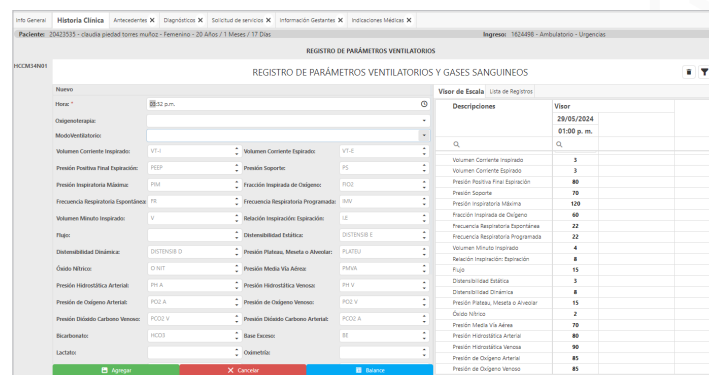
Info General | Historia Clinica | Antecedentes ✕ | Diagnósticos ✕ | Solicitud de servicios ✕ | Información Gestantes ✕ | Indicaciones Médicas ✕

Paciente: 20423535 - claudia piedad torres muñoz - Femenino - 20 Años / 1 Meses / 17 Días

Ingreso: 1624498 - Ambulatorio - Urgencias

REGISTRO DE PARÁMETROS VENTILATORIOS

HCCM34N01

REGISTRO DE PARÁMETROS VENTILATORIOS Y GASES SANGUINEOS

Nuevo

Hora: * 03:52 p.m.

Oxigenoterapia:

ModoVentilatorio:

Volumen Corriente Inspirado: VT-I
Volumen Corriente Espirado: VT-E
Presión Positiva Final Espiración: PEEP
Presión Soporte: PS
Presión Inspiratoria Máxima: PIM
Fracción Inspirada de Oxígeno: FIO2
Frecuencia Respiratoria Espontánea: FR
Frecuencia Respiratoria Programada: IMV
Volumen Minuto Inspirado: V
Relación Inspiración Espiración: I:E
Flujo:
Distensibilidad Estática: DISTENSIB E
Distensibilidad Dinámica: DISTENSIB D
Presión Plateau, Meseta o Alveolar: PLATEU
Óxido Nítrico: O NIT
Presión Media Vía Aérea: PMVA
Presión Hidrostática Arterial: PH A
Presión Hidrostática Venosa: PH V
Presión de Oxígeno Arterial: PO2 A
Presión de Oxígeno Venoso: PO2 V
Presión Dióxido Carbono Venoso: PCO2 V
Presión Dióxido Carbono Arterial: PCO2 A
Bicarbonato: HCO3
Base Exceso: BE
Lactato:
Oximetría:

Agregar | Cancelar | Balance

Visor de Escala | Lista de Registros

| Descripciones | Visor |
|---|---|
| | 29/05/2024 01:00 p. m. |
| Volumen Corriente Inspirado | 3 |
| Volumen Corriente Espirado | 3 |
| Presión Positiva Final Espiración | 80 |
| Presión Soporte | 70 |
| Presión Inspiratoria Máxima | 120 |
| Fracción Inspirada de Oxigeno | 60 |
| Frecuencia Respiratoria Espontánea | 22 |
| Frecuencia Respiratoria Programada | 22 |
| Volumen Minuto Inspirado | 4 |
| Relación Inspiración: Espiración | 8 |
| Flujo | 15 |
| Distensibilidad Estática | 3 |
| Distensibilidad Dinámica | 8 |
| Presión Plateau, Meseta o Alveolar | 15 |
| Óxido Nítrico | 2 |
| Presión Media Vía Aérea | 70 |
| Presión Hidrostática Arterial | 80 |
| Presión Hidrostática Venosa | 90 |
| Presión de Oxígeno Arterial | 85 |
| Presión de Oxígeno Venoso | 85 |